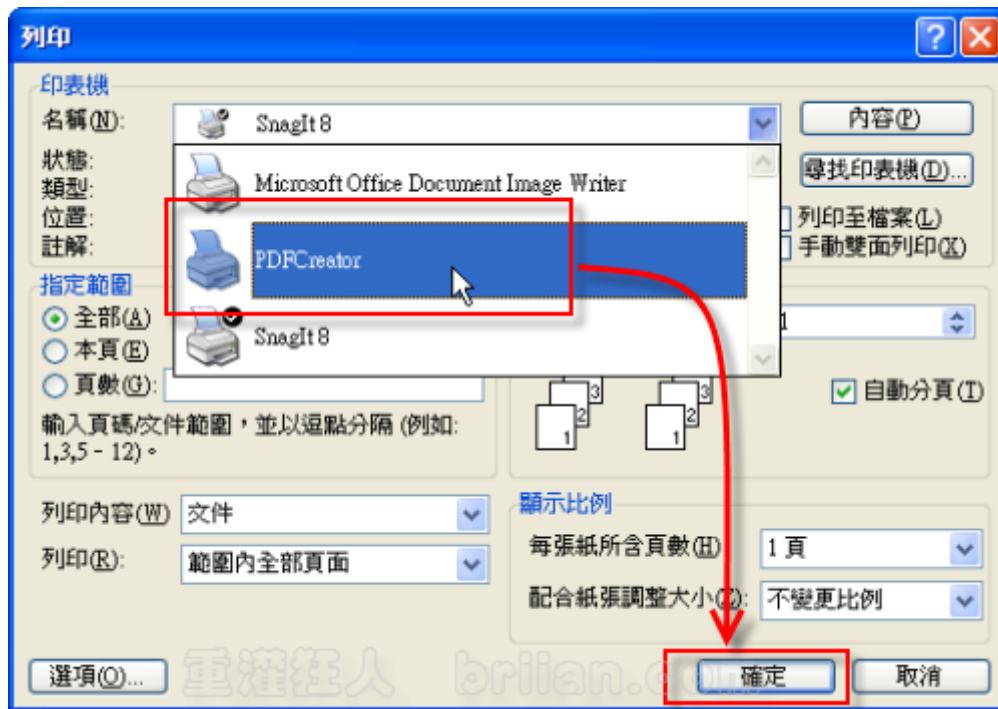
列印

印表機

名稱(N): SnagIt 8

內容(P)

狀態:

類型:

位置:

註解:

Microsoft Office Document Image Writer

PDFCreator

SnagIt 8

尋找印表機(D)...

列印至檔案(L)

手動雙面列印(X)

指定範圍

全部(A)

本頁(E)

頁數(G):

輸入頁碼/文件範圍，並以逗點分隔 (例如: 1,3,5 - 12)。

1

3 2 1 3 2 1

自動分頁(T)

列印內容(W) 文件

列印(R): 範圍內全部頁面

顯示比例

每張紙所含頁數(H) 1 頁

配合紙張調整大小(Z): 不變更比例

選項(O)...

重灌狂人 briian.com

確定

取消